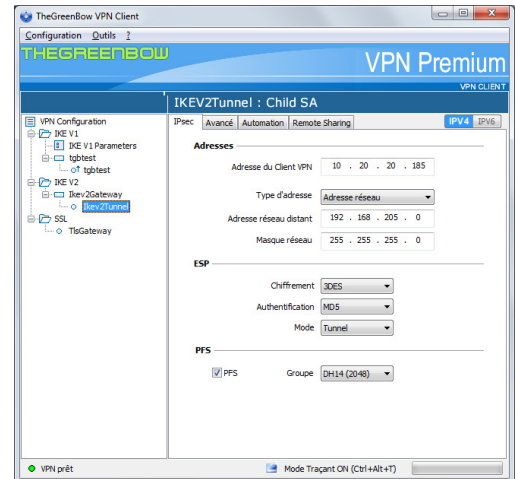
TheGreenBow VPN Client

Configuration Outils ?

THEGREENBOW

VPN Premium

VPN CLIENT

VPN Configuration
IKE V1
IKE V1 Parameters
tgbtest
tgbtest
IKE V2
Ikev2Gateway
Ikev2Tunnel
SSL
TlsGateway

IKEV2Tunnel : Child SA

IPsec Avancé Automation Remote Sharing IPV4 IPV6

Adresses

Adresse du Client VPN 10 . 20 . 20 . 185

Type d'adresse Adresse réseau

Adresse réseau distant 192 . 168 . 205 . 0

Masque réseau 255 . 255 . 255 . 0

ESP

Chiffrement 3DES

Authentification MD5

Mode Tunnel

PFS

PFS Groupe DH14 (2048)

VPN prêt

Mode Traçant ON (Ctrl+Alt+T)